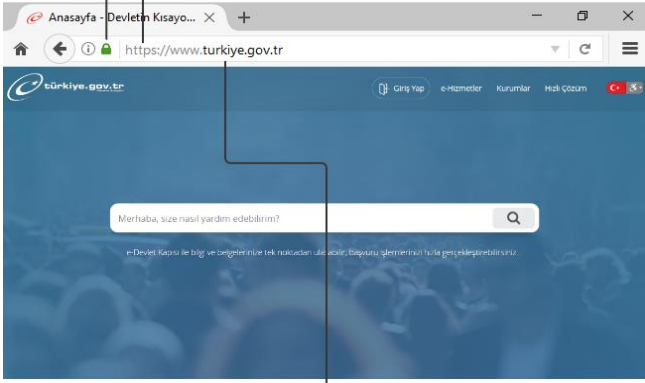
Anasayfa - Devletin Kısayo...

https://www.turkiye.gov.tr

türkiye.gov.tr

Giriş Yap e-Hizmetler Kurumlar Hızlı Çözüm

Merhaba, size nasıl yardım edebilirim?

e-Devlet Kapısı ile bilgi ve belgelerinize tek noktadan ulaşabilir, başvuru işlemlerinizi hızla gerçekleştirebilirsiniz.